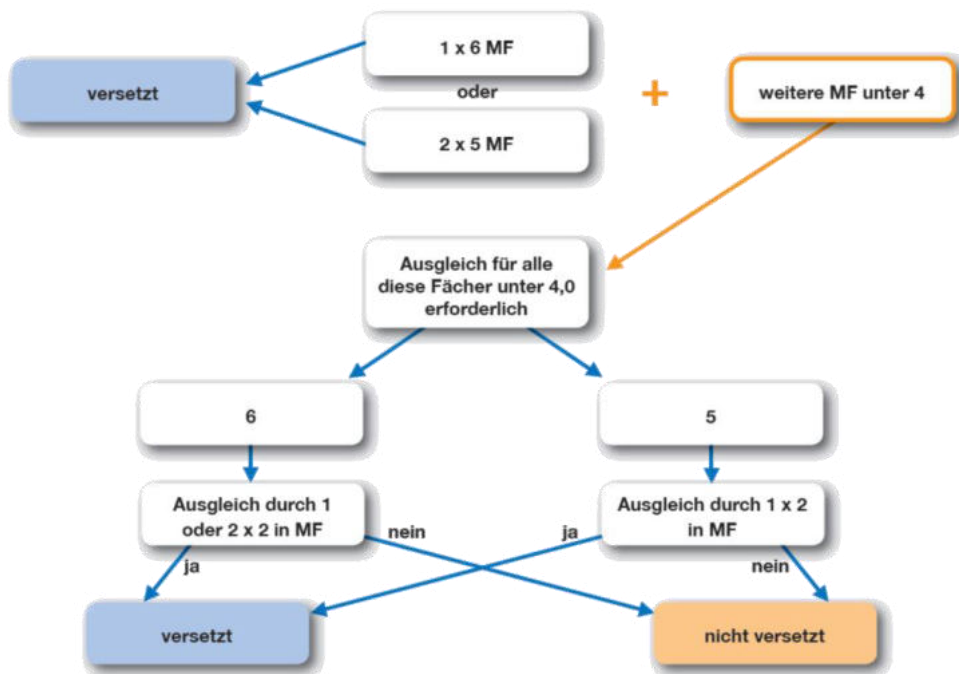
versetzt

1 x 6 MF

oder

2 x 5 MF

+

weitere MF unter 4

Ausgleich für alle diese Fächer unter 4,0 erforderlich

6

5

Ausgleich durch 1 oder 2 x 2 in MF

nein

ja

Ausgleich durch 1 x 2 in MF

ja

nein

versetzt

nicht versetzt